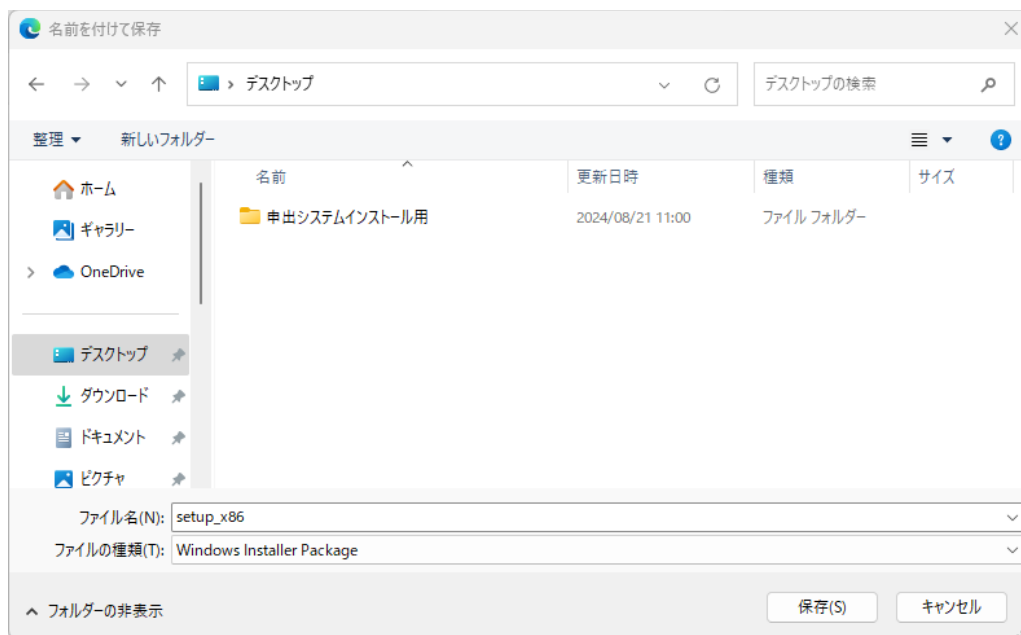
名前を付けて保存

デスクトップ

デスクトップの検索

整理 ▾
新しいフォルダー

ホーム
ギャラリー
OneDrive
デスクトップ
ダウンロード
ドキュメント
ピクチャ

| 名前 | 更新日時 | 種類 | サイズ |
|---|---|---|---|
| 申出システムインストール用 | 2024/08/21 11:00 | ファイル フォルダー | |

ファイル名(N): setup_x86
ファイルの種類(T): Windows Installer Package

フォルダーの非表示
保存(S)
キャンセル